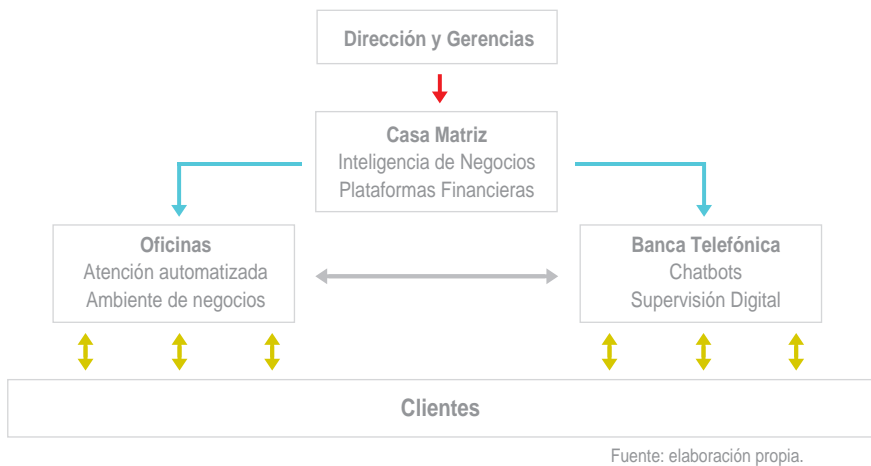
Dirección y Gerencias

Casa Matriz
Inteligencia de Negocios
Plataformas Financieras

Oficinas
Atención automatizada
Ambiente de negocios

Banca Telefónica
Chatbots
Supervisión Digital

Clientes

Fuente: elaboración propia.